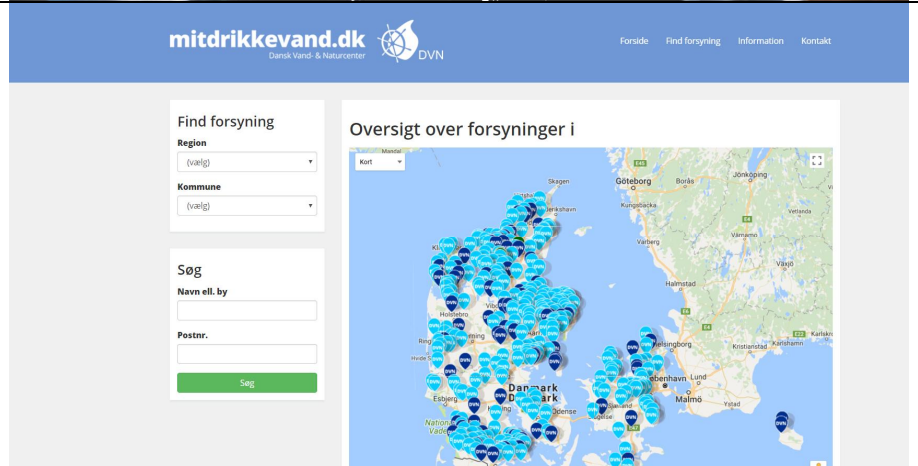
mitdrikkevand.dk
Dansk Vand- & Naturcenter
DVN

Forside Find forsyning Information Kontakt

Find forsyning
Region
(vælg)
Kommune
(vælg)

Søg
Navn ell. by
Postnr.
Søg

Oversigt over forsyninger i

Kort

Skagen
Göteborg
Borås
Jönköping
Kungsbacka
Varberg
Värnamo
Halmstad
Växjö
Holstebro
Ringkøbing
Helsingborg
Kristianstad
Karlskr
København
Malmö
Esbjerg
Odense
Danmark
Danmark
Mandal
Frederikshavn
Vetlanda
Viborg